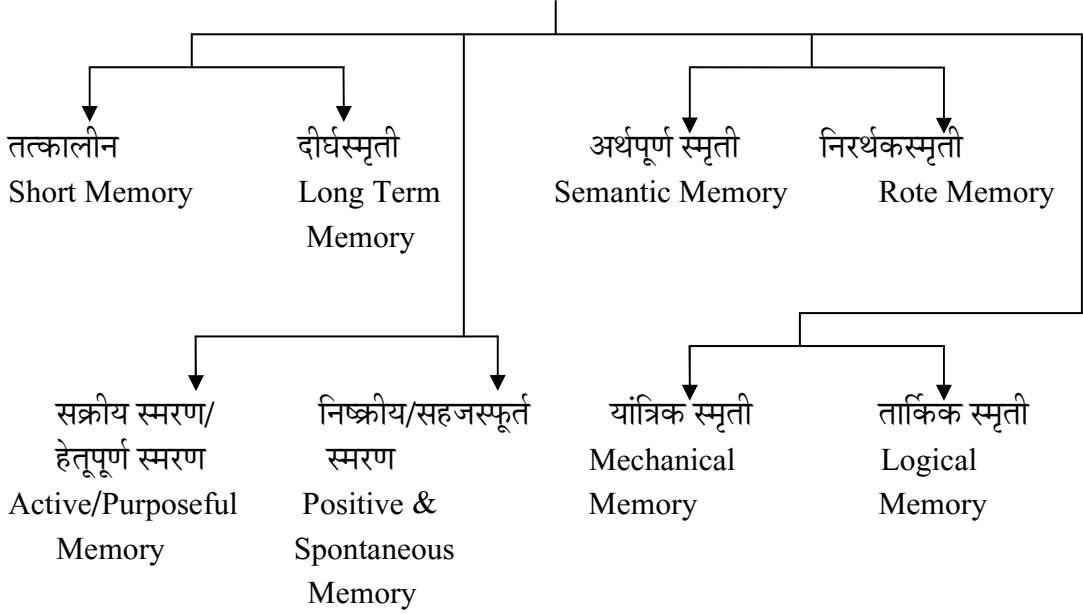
तत्कालीन
Short Memory

दीर्घस्मृती
Long Term Memory

अर्थपूर्ण स्मृती
Semantic Memory

निरर्थकस्मृती
Rote Memory

सक्रीय स्मरण/ हेतूपूर्ण स्मरण
Active/Purposeful Memory

निष्क्रीय/सहजस्फूर्त स्मरण
Positive & Spontaneous Memory

यांत्रिक स्मृती
Mechanical Memory

तार्किक स्मृती
Logical Memory